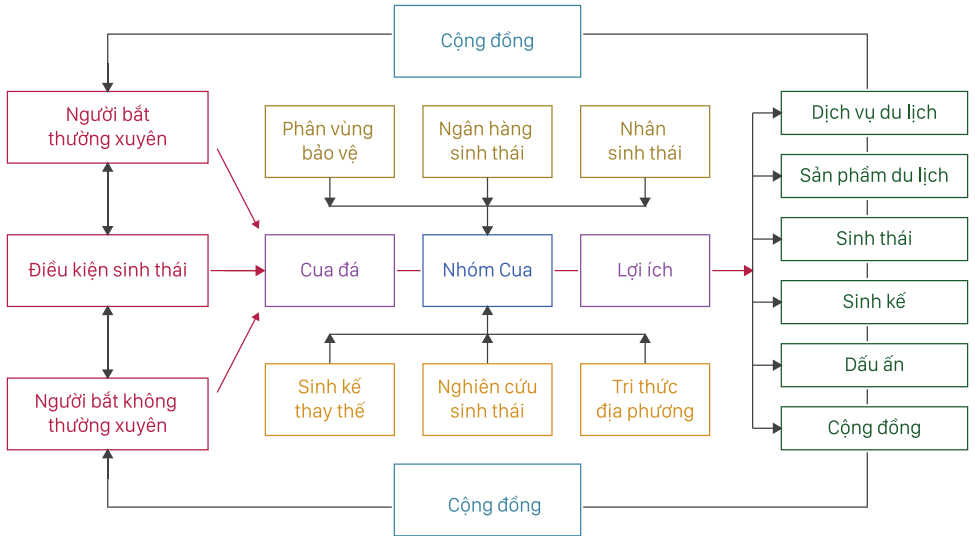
Cộng đồng

Người bắt thường xuyên

Điều kiện sinh thái

Người bắt không thường xuyên

Phân vùng bảo vệ

Ngân hàng sinh thái

Nhân sinh thái

Cua đá

Nhóm Cua

Lợi ích

Sinh kế thay thế

Nghiên cứu sinh thái

Tri thức địa phương

Dịch vụ du lịch

Sản phẩm du lịch

Sinh thái

Sinh kế

Dấu ấn

Cộng đồng

Cộng đồng